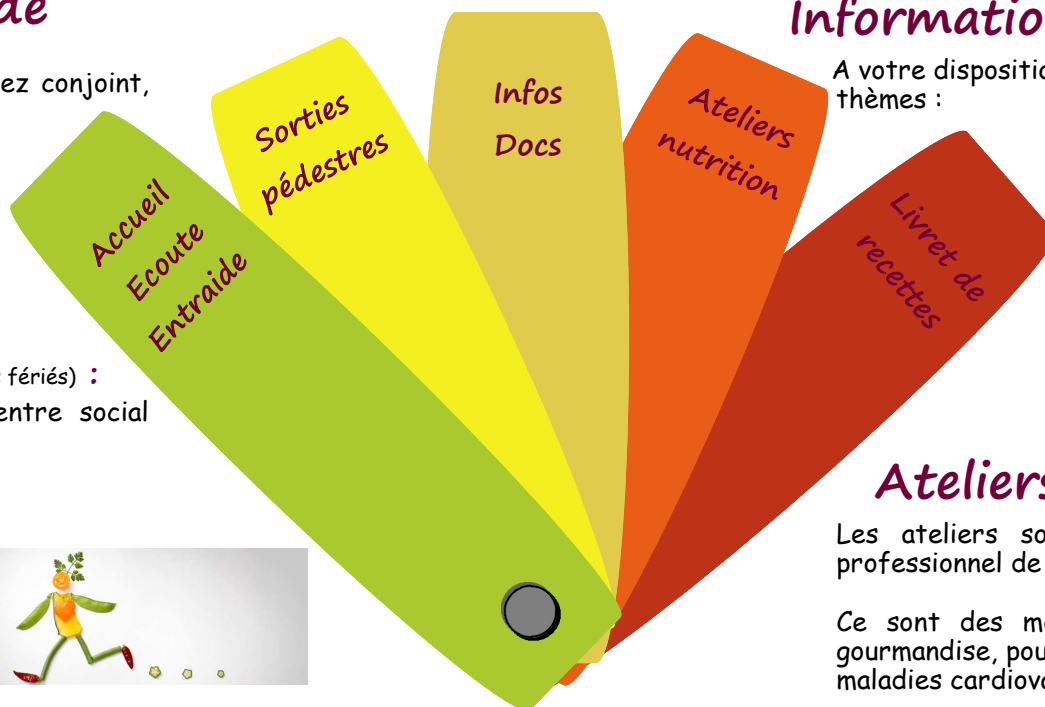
de

ez conjoint,

fériés) :
entre social

Accueil
Ecoute
Entraide

Sorties pédestres

Infos
Docs

Ateliers nutrition

Livret de recettes

Informatio

A votre dispositio
thèmes :

Ateliers

Les ateliers so
professionnel de

Ce sont des mo
gourmandise, pou
maladies cardiova